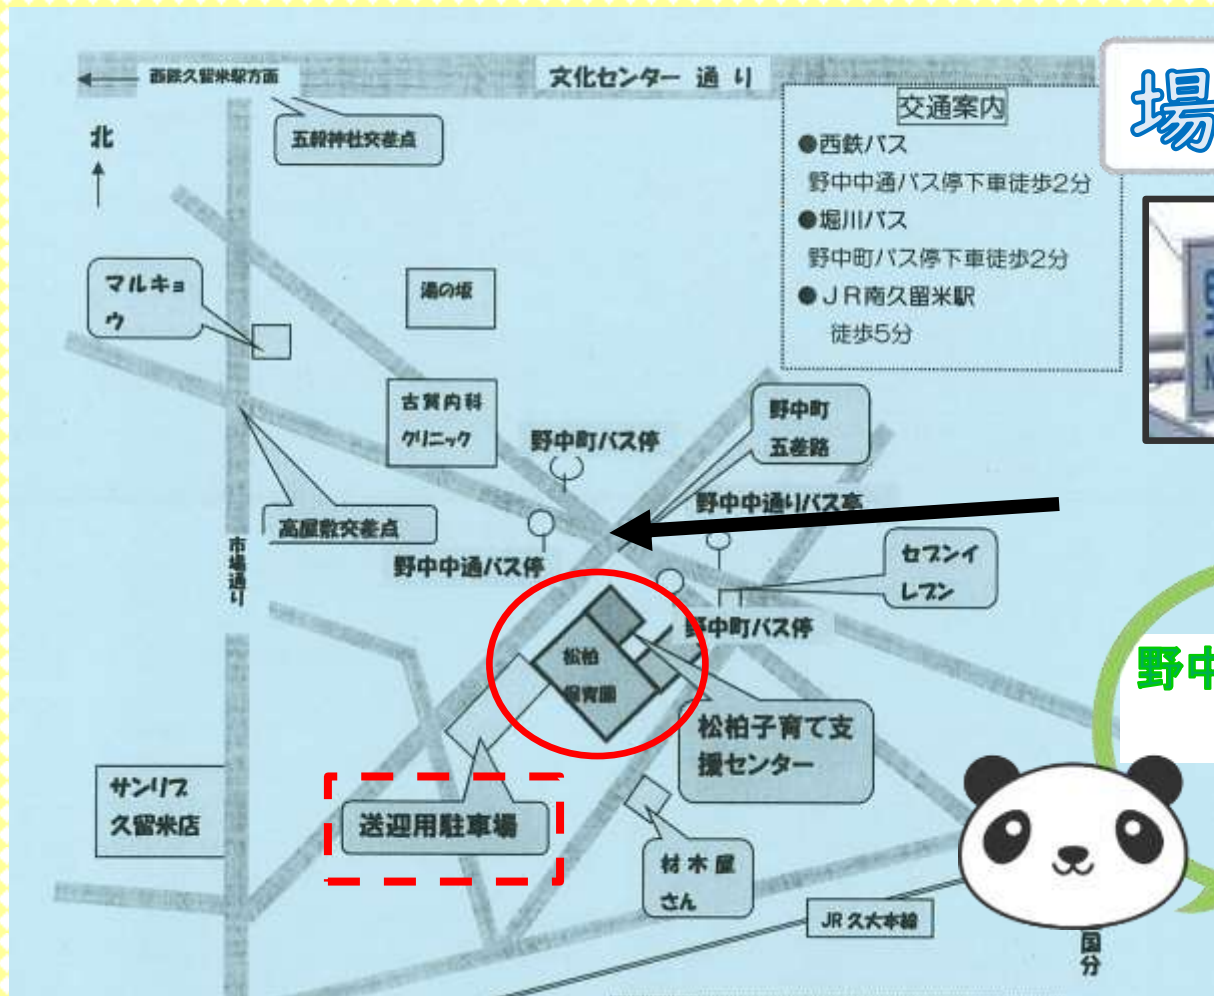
← 西鉄久留米駅方面

文化センター 通り

場

交通案内
●西鉄バス
野中中通バス停下車徒歩2分
●堀川バス
野中町バス停下車徒歩2分
●JR南久留米駅
徒歩5分

北

五穀神社交差点

マルキョウ

湯の坂

古賀内科クリニック

野中町バス停

野中町五差路

野中中通りバス停

高屋敷交差点

市場通り

野中中通バス停

セブンイレブン

野中町バス停

松柏保育園

松柏子育て支援センター

野中

サンリブ久留米店

送迎用駐車場

材木屋さん

JR久大本線

国分